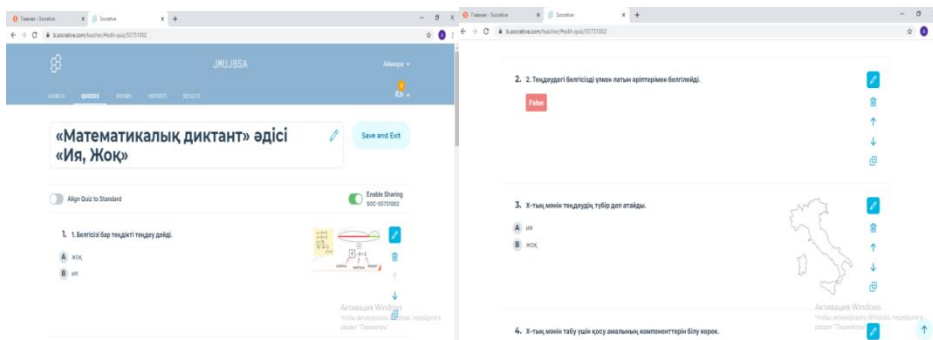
Главная - Socrative
Socrative
b.socrative.com/teacher/#edit-quiz/55731002

JMUJBSA
Айнара

LAUNCH QUIZZES ROOMS REPORTS RESULTS

«Математикалық диктант» әдісі «Ия, Жоқ»

Save and Exit

Align Quiz to Standard

Enable Sharing
SOC-55731002

1. 1. Белгісізі бар теңдікті теңдеу дейді.

A жоқ
B ия

Активация Windows
Чтобы активировать Windows, перейдите в раздел "Параметры".

Главная - Socrative
Socrative
b.socrative.com/teacher/#edit-quiz/55731002

2. 2. Теңдеудегі белгісізді үлкен латын әріптерімен белгілейді.

False

3. Х-тың мәнін теңдеудің түбір деп атайды.

A ия
B жоқ

Активация Windows
Чтобы активировать Windows, перейдите в раздел "Параметры".

4. Х-тың мәнін табу үшін қосу амалының компоненттерін білу керек.